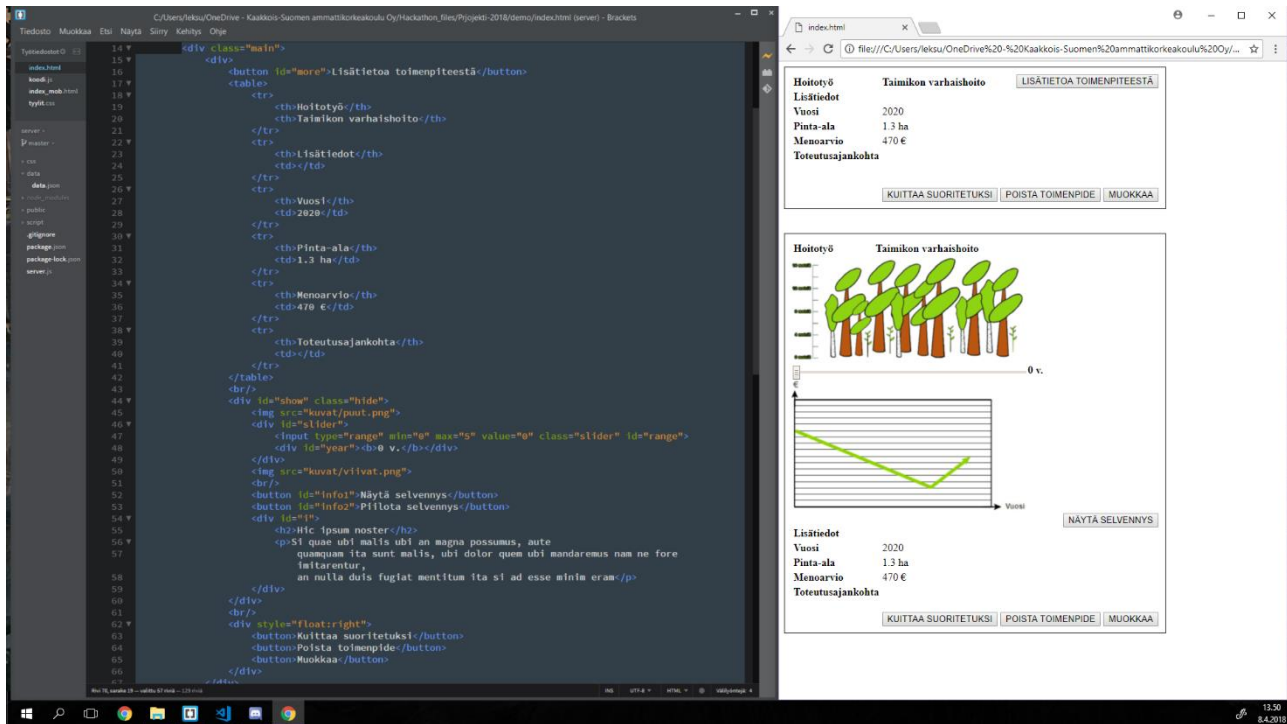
C:/Users/leksu/OneDrive - Kaakkois-Suomen ammattikorkeakoulu Oy/Hackathon_files/Projekti-2018/demo/index.html (server) - Brackets

Tiedosto Muokkaa Etsi Näytä Siirry Kehitys Ohje

Työtiedostot
index.html
koodi.js
index_mob.html
tyylit.css

server
master
css
data
data.json
node_modules
public
script
.gitignore
package.json
package-lock.json
server.js

14 <div class="main">
15 <div>
16 <button id="more">Lisätietoa toimenpiteestä</button>
17 <table>
18 <tr>
19 <th>Hoitotyö</th>
20 <th>Taimikon varhaishoito</th>
21 </tr>
22 <tr>
23 <th>Lisätiedot</th>
24 <td></td>
25 </tr>
26 <tr>
27 <th>Vuosi</th>
28 <td>2020</td>
29 </tr>
30 <tr>
31 <th>Pinta-ala</th>
32 <td>1.3 ha</td>
33 </tr>
34 <tr>
35 <th>Menoarvio</th>
36 <td>470 €</td>
37 </tr>
38 <tr>
39 <th>Toteutusajankohta</th>
40 <td></td>
41 </tr>
42 </table>
43 <br/>
44 <div id="show" class="hide">
45 <img src="kuvat/puut.png">
46 <div id="slider">
47 <input type="range" min="0" max="5" value="0" class="slider" id="range">
48 <div id="year"><b>0 v.</b></div>
49 </div>
50 <img src="kuvat/viivat.png">
51 <br/>
52 <button id="info1">Näytä selvennys</button>
53 <button id="info2">Piilota selvennys</button>
54 <div id="i">
55 <h2>Hic ipsum noster</h2>
56 <p>Si quae ubi malis ubi an magna possumus, aute
57 quamquam ita sunt malis, ubi dolor quem ubi mandaremus nam ne fore imitarentur,
58 an nulla duis fugiat mentitum ita si ad esse minim eram</p>
59 </div>
60 </div>
61 <br/>
62 <div style="float:right">
63 <button>Kuittaa suoritetuksi</button>
64 <button>Poista toimenpide</button>
65 <button>Muokkaa</button>
66 </div>
67 </div>

Rivi 70, sarake 19 — valittu 57 riviä — 129 riviä
INS UTF-8 HTML Välilyöntejä: 4

index.html
file:///C:/Users/leksu/OneDrive%20-%20Kaakkois-Suomen%20ammattikorkeakoulu%20Oy/...

Hoitotyö Taimikon varhaishoito
LISÄTIETOA TOIMENPITEESTÄ
Lisätiedot
Vuosi 2020
Pinta-ala 1.3 ha
Menoarvio 470 €
Toteutusajankohta
KUITTAA SUORITETUKSI POISTA TOIMENPIDE MUOKKAA

Hoitotyö Taimikon varhaishoito
0 v.
€
Vuosi
NÄYTÄ SELVENNYS
Lisätiedot
Vuosi 2020
Pinta-ala 1.3 ha
Menoarvio 470 €
Toteutusajankohta
KUITTAA SUORITETUKSI POISTA TOIMENPIDE MUOKKAA

13.50
8.4.2018